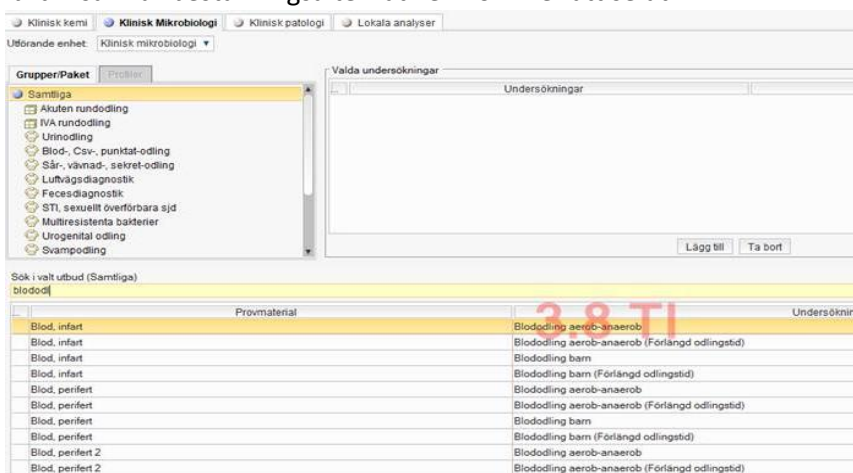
Klinisk kemi | Klinisk Mikrobiologi | Klinisk patologi | Lokala analyser

Utförande enhet: Klinisk mikrobiologi ▾

Grupper/Paket | Profiler

Samtliga
Akuten rundodling
IVA rundodling
Urinodling
Blod-, Csv-, punktat-odling
Sår-, vävnad-, sekret-odling
Luftvägsdiagnostik
Fecesdiagnostik
STI, sexuellt överförbara sjd
Multiresistenta bakterier
Urogenital odling
Svampodling

Valda undersökningar

Undersökningar

Lägg till | Ta bort

Sök i valt utbud (Samtliga)
blododl

3.8 TI

| Provmaterial | Undersökni |
|---|---|
| Blod, infart | Blododling aerob-anaerob |
| Blod, infart | Blododling aerob-anaerob (Förlängd odlingstid) |
| Blod, infart | Blododling barn |
| Blod, infart | Blododling barn (Förlängd odlingstid) |
| Blod, perifert | Blododling aerob-anaerob |
| Blod, perifert | Blododling aerob-anaerob (Förlängd odlingstid) |
| Blod, perifert | Blododling barn |
| Blod, perifert | Blododling barn (Förlängd odlingstid) |
| Blod, perifert 2 | Blododling aerob-anaerob |
| Blod, perifert 2 | Blododling aerob-anaerob (Förlängd odlingstid) |